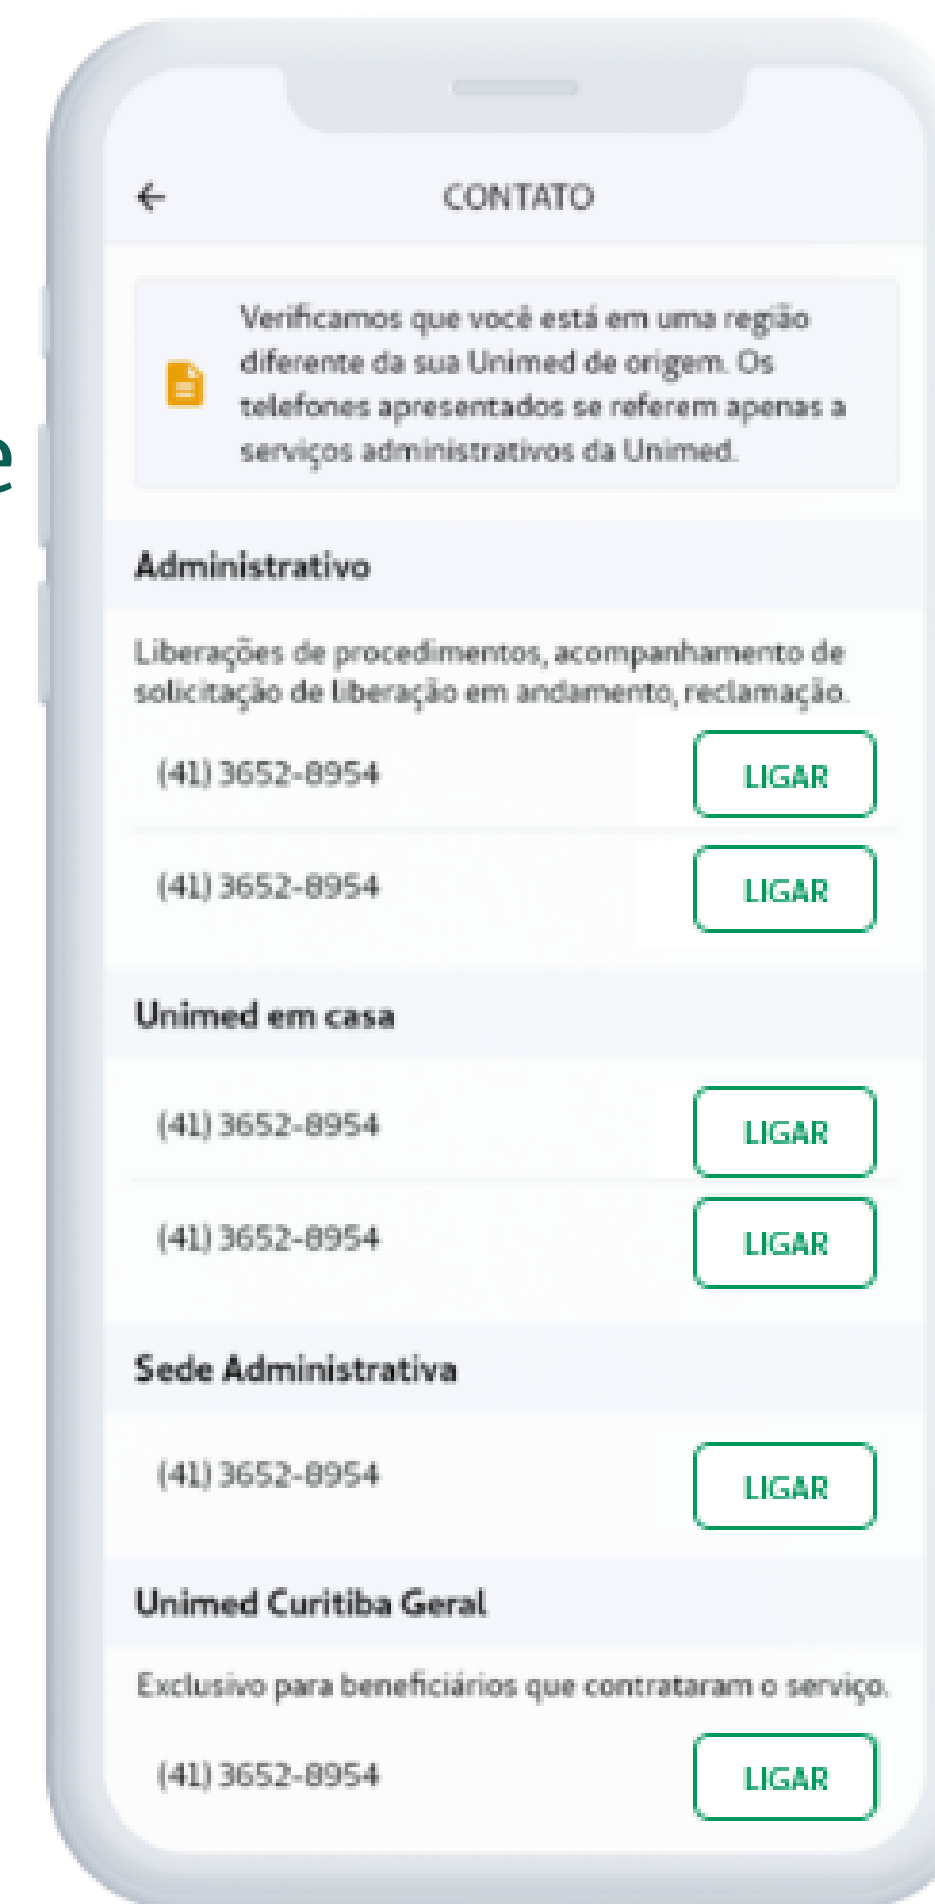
e

CONTATO

Verificamos que você está em uma região diferente da sua Unimed de origem. Os telefones apresentados se referem apenas a serviços administrativos da Unimed.

Administrativo

Liberações de procedimentos, acompanhamento de solicitação de liberação em andamento, reclamação.

(41) 3652-8954 LIGAR

(41) 3652-8954 LIGAR

Unimed em casa

(41) 3652-8954 LIGAR

(41) 3652-8954 LIGAR

Sede Administrativa

(41) 3652-8954 LIGAR

Unimed Curitiba Geral

Exclusivo para beneficiários que contrataram o serviço.

(41) 3652-8954 LIGAR